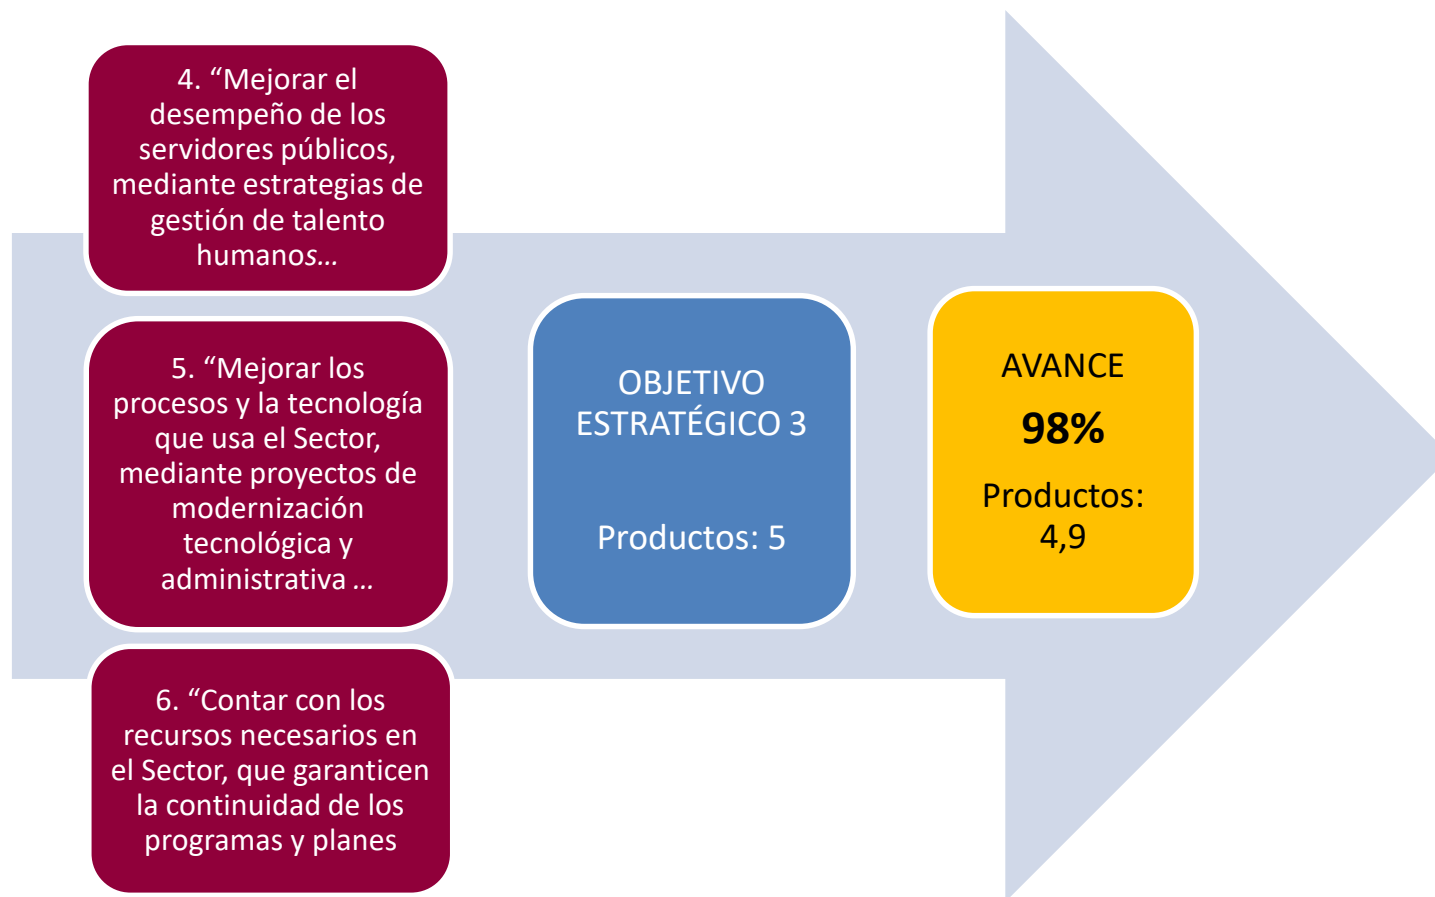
4. “Mejorar el desempeño de los servidores públicos, mediante estrategias de gestión de talento humanos…

5. “Mejorar los procesos y la tecnología que usa el Sector, mediante proyectos de modernización tecnológica y administrativa …

6. “Contar con los recursos necesarios en el Sector, que garanticen la continuidad de los programas y planes

OBJETIVO ESTRATÉGICO 3

Productos: 5

AVANCE

98%

Productos: 4,9